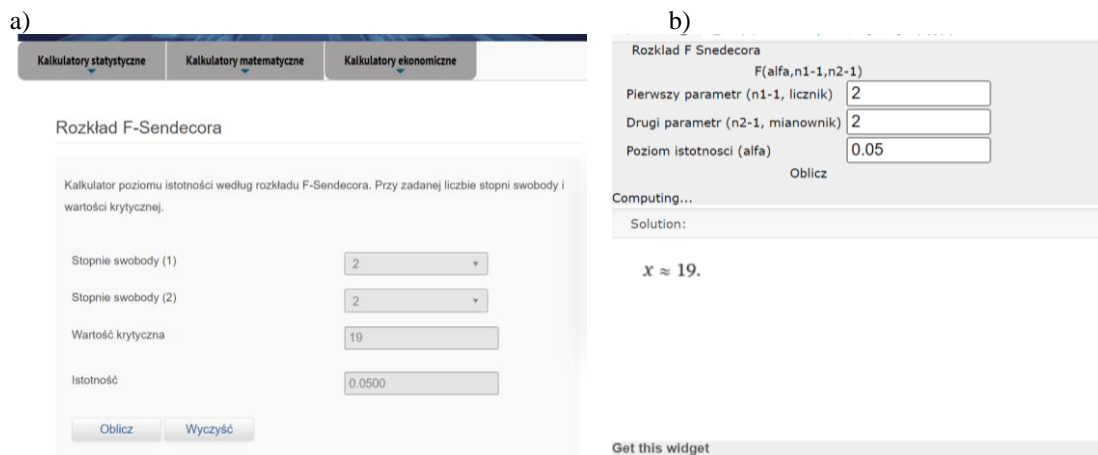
a)

Kalkulatory statystyczne | Kalkulatory matematyczne | Kalkulatory ekonomiczne

Rozkład F-Sendecora

Kalkulator poziomu istotności według rozkładu F-Sendecora. Przy zadanej liczbie stopni swobody i wartości krytycznej.

Stopnie swobody (1) 2

Stopnie swobody (2) 2

Wartość krytyczna 19

Istotność 0.0500

Oblicz Wyczyść

b)

Rozklad F Snedecora

F(alfa,n1-1,n2-1)

Pierwszy parametr (n1-1, licznik) 2

Drugi parametr (n2-1, mianownik) 2

Poziom istotnosci (alfa) 0.05

Oblicz

Computing...

Solution:

$x \approx 19.$

Get this widget